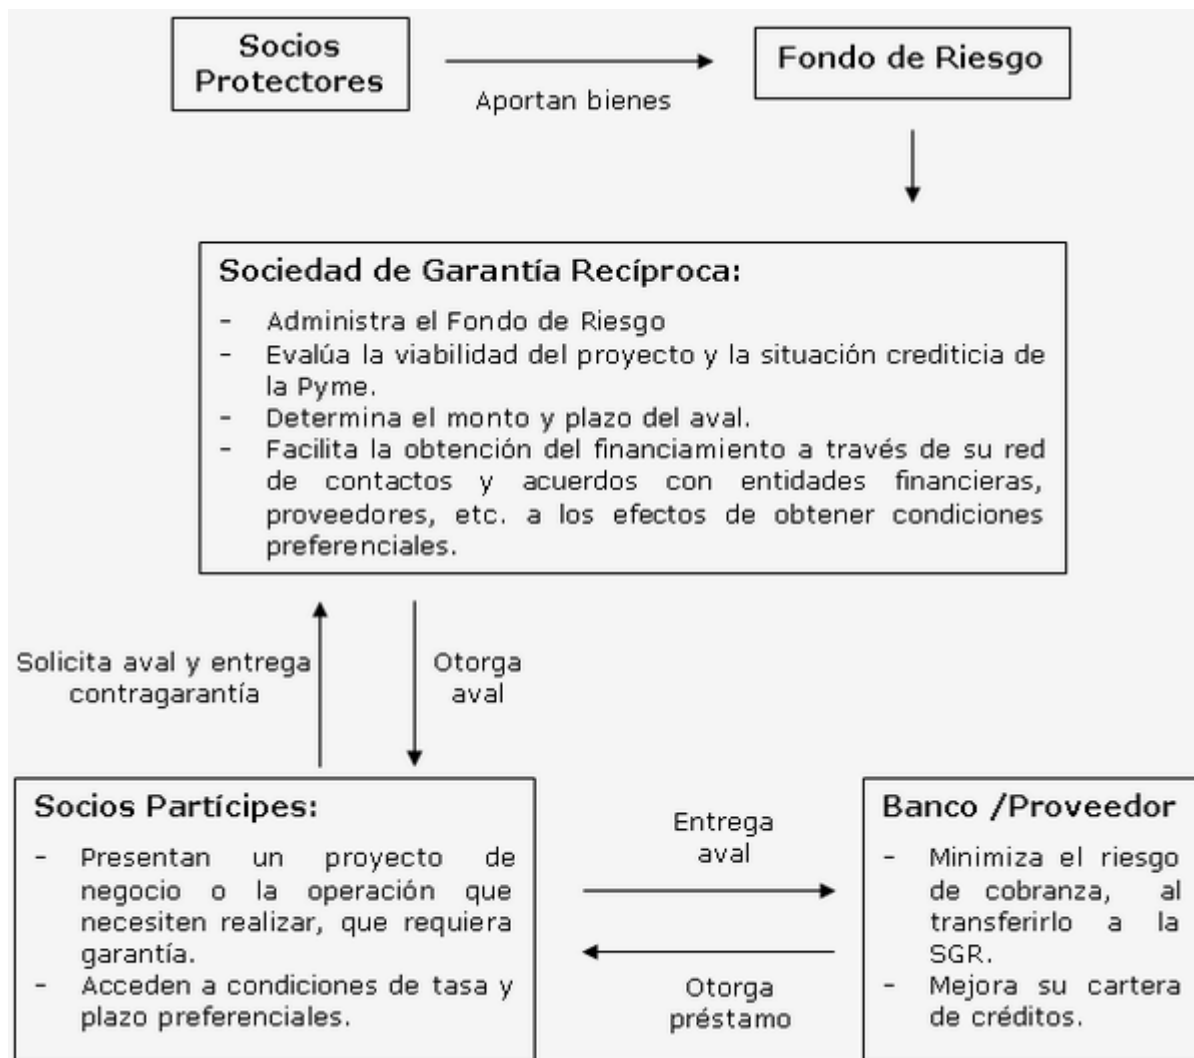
Socios Protectores

Aportan bienes

Fondo de Riesgo

Sociedad de Garantía Recíproca:

- Administra el Fondo de Riesgo
- Evalúa la viabilidad del proyecto y la situación crediticia de la Pyme.
- Determina el monto y plazo del aval.
- Facilita la obtención del financiamiento a través de su red de contactos y acuerdos con entidades financieras, proveedores, etc. a los efectos de obtener condiciones preferenciales.

Solicita aval y entrega contragarantía

Otorga aval

Socios Partícipes:

- Presentan un proyecto de negocio o la operación que necesiten realizar, que requiera garantía.
- Acceden a condiciones de tasa y plazo preferenciales.

Entrega aval

Otorga préstamo

Banco /Proveedor

- Minimiza el riesgo de cobranza, al transferirlo a la SGR.
- Mejora su cartera de créditos.